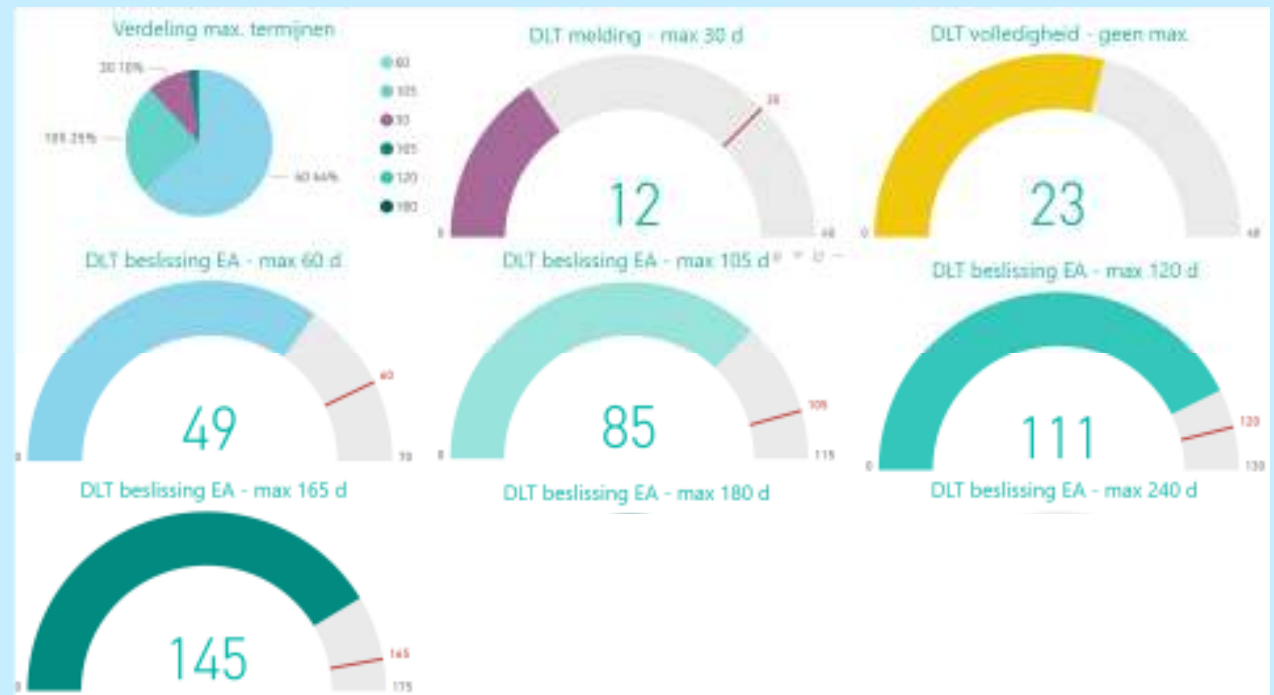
Verdeling max. termijnen

30 10%

105 25%

60 64%

60
105
30
165
120
180

DLT melding - max 30 d

30

0

12

48

DLT volledigheid - geen max.

0

23

48

DLT beslissing EA - max 60 d

60

0

49

70

DLT beslissing EA - max 105 d

105

0

85

115

DLT beslissing EA - max 120 d

120

0

111

130

DLT beslissing EA - max 165 d

165

0

145

175

DLT beslissing EA - max 180 d

DLT beslissing EA - max 240 d